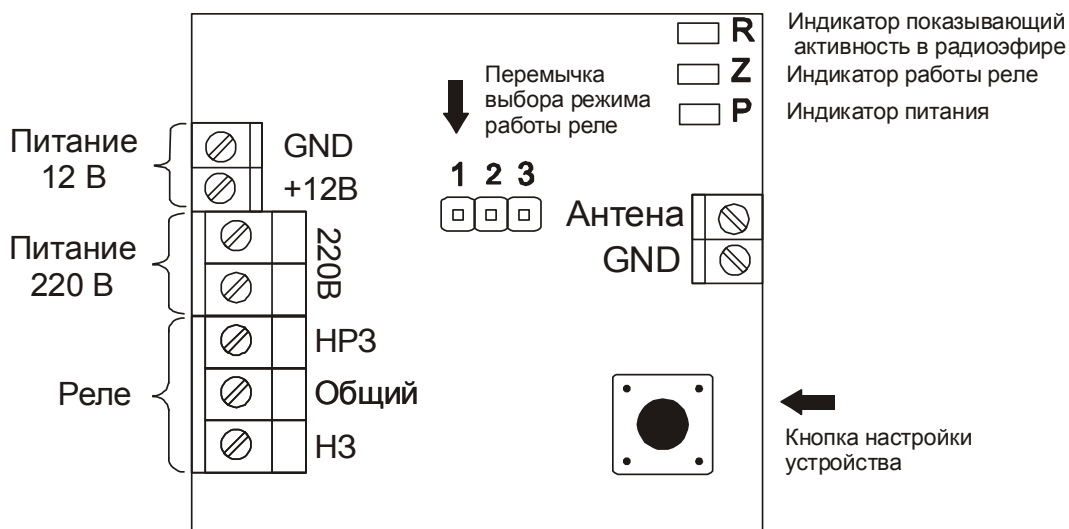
R Индикатор показывающий активность в радиоэфире

Z Индикатор работы реле

P Индикатор питания

Перемычка выбора режима работы реле

Питание 12 В

GND

+12В

1 2 3

Антена

GND

Питание 220 В

220В

НРЗ

Реле

Общий

НЗ

Кнопка настройки устройства